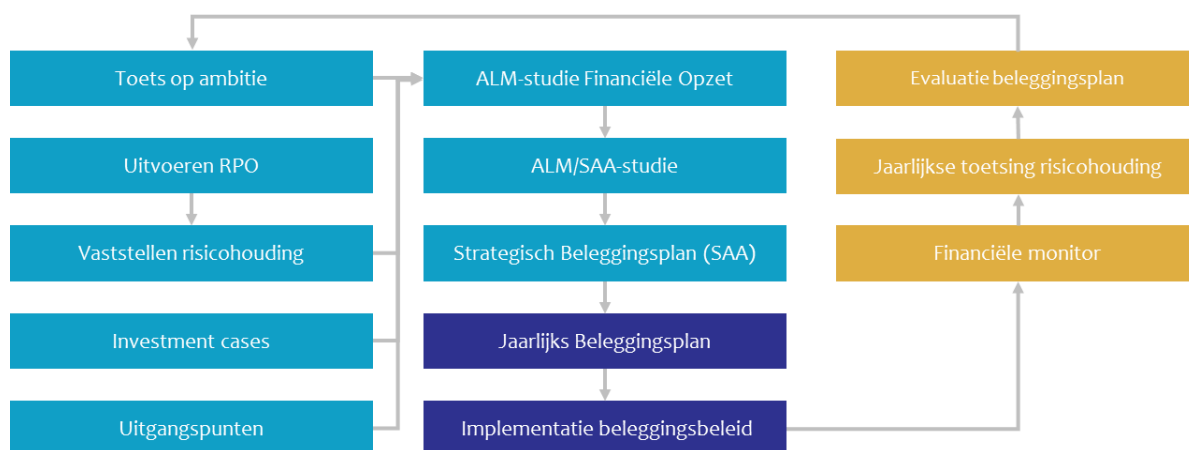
Toets op ambitie

Uitvoeren RPO

Vaststellen risicohouding

Investment cases

Uitgangspunten

ALM-studie Financiële Opzet

ALM/SAA-studie

Strategisch Beleggingsplan (SAA)

Jaarlijks Beleggingsplan

Implementatie beleggingsbeleid

Evaluatie beleggingsplan

Jaarlijkse toetsing risicohouding

Financiële monitor